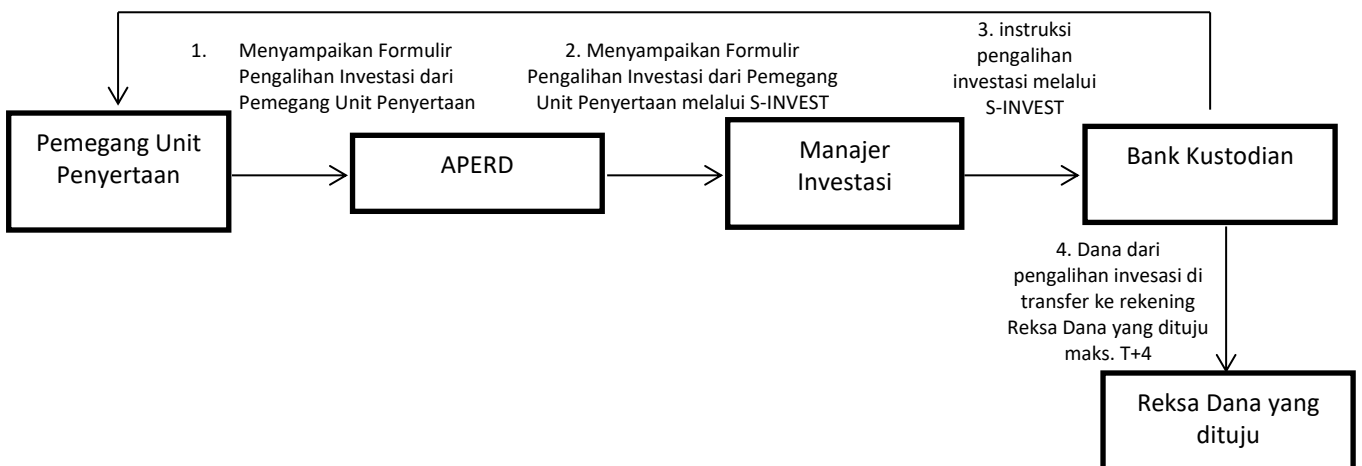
1. Menyampaikan Formulir Pengalihan Investasi dari Pemegang Unit Penyertaan

2. Menyampaikan Formulir Pengalihan Investasi dari Pemegang Unit Penyertaan melalui S-INVEST

3. instruksi pengalihan investasi melalui S-INVEST

Pemegang Unit Penyertaan

APERD

Manajer Investasi

Bank Kustodian

4. Dana dari pengalihan invesasi di transfer ke rekening Reksa Dana yang dituju maks. T+4

Reksa Dana yang dituju